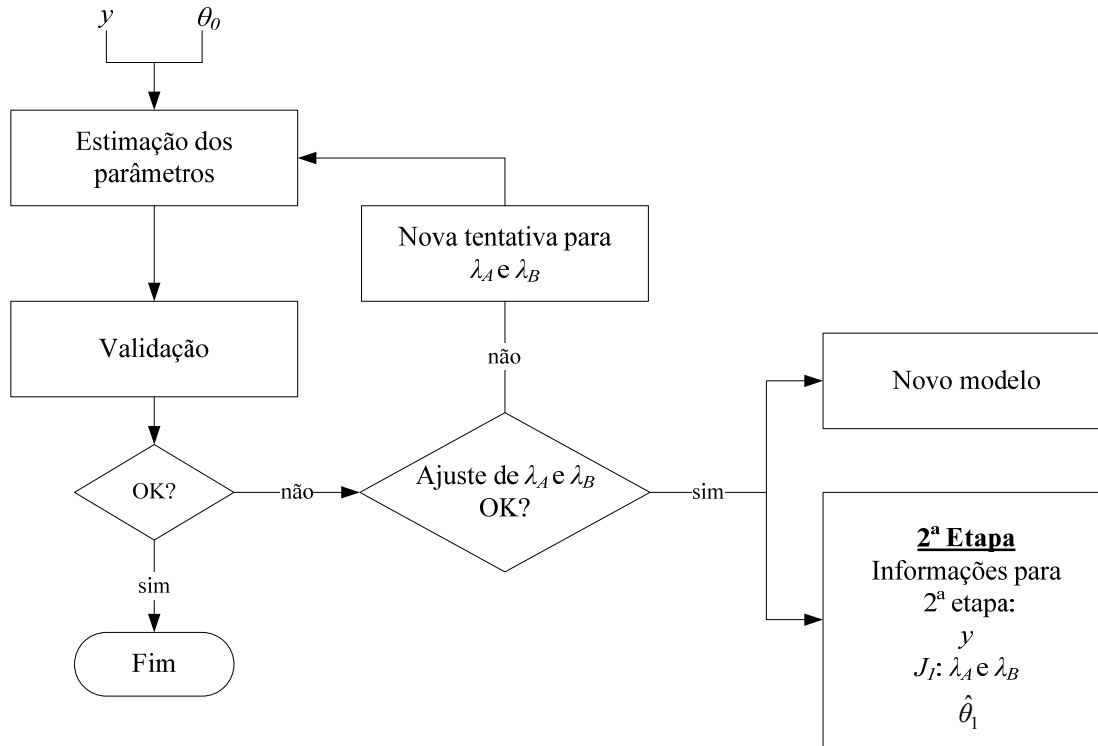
$y$

$\theta_0$

Estimação dos parâmetros

Nova tentativa para $\lambda_A$ e $\lambda_B$

Validação

não

Novo modelo

OK?

não

Ajuste de $\lambda_A$ e $\lambda_B$ OK?

sim

sim

Fim

$\underline{2^a \text{ Etapa}}$

Informações para $2^a$ etapa:

$y$

$J_I$: $\lambda_A$ e $\lambda_B$

$\hat{\theta}_1$